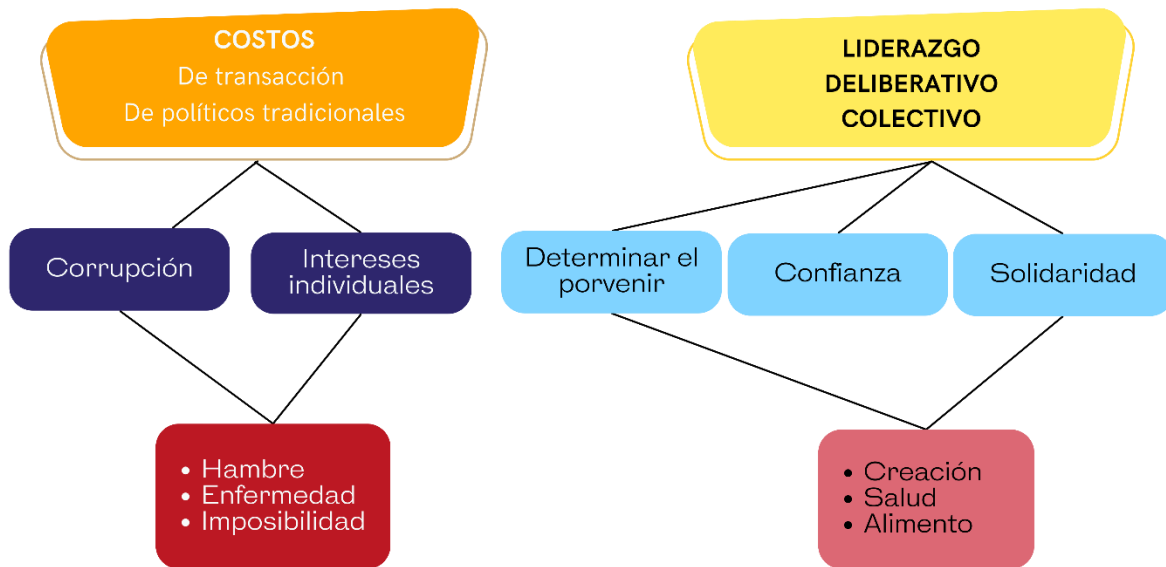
COSTOS
De transacción
De políticos tradicionales

Corrupción

Intereses individuales

• Hambre
• Enfermedad
• Imposibilidad

LIDERAZGO
DELIBERATIVO
COLECTIVO

Determinar el porvenir

Confianza

Solidaridad

• Creación
• Salud
• Alimento